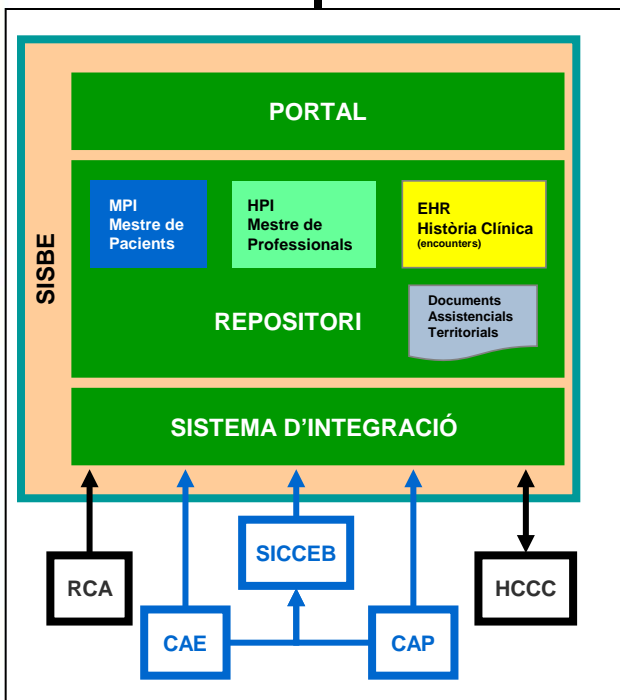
SISBE

PORTAL

MPI
Mestre de
Pacients

HPI
Mestre de
Professionals

EHR
Història Clínica
(encounters)

REPOSITORI

Documents
Assistencials
Territorials

SISTEMA D'INTEGRACIÓ

SICCEB

RCA

HCCC

CAE

CAP